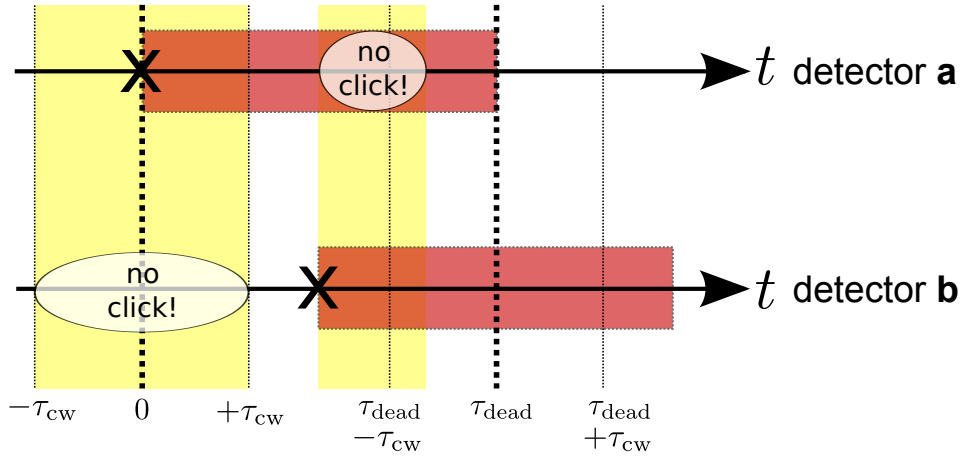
no click!

$t$ detector **a**

no click!

$t$ detector **b**

$-\tau_{\mathrm{cw}}$ 0 $+\tau_{\mathrm{cw}}$ $\tau_{\mathrm{dead}}$ $-\tau_{\mathrm{cw}}$ $\tau_{\mathrm{dead}}$ $\tau_{\mathrm{dead}}$ $+\tau_{\mathrm{cw}}$